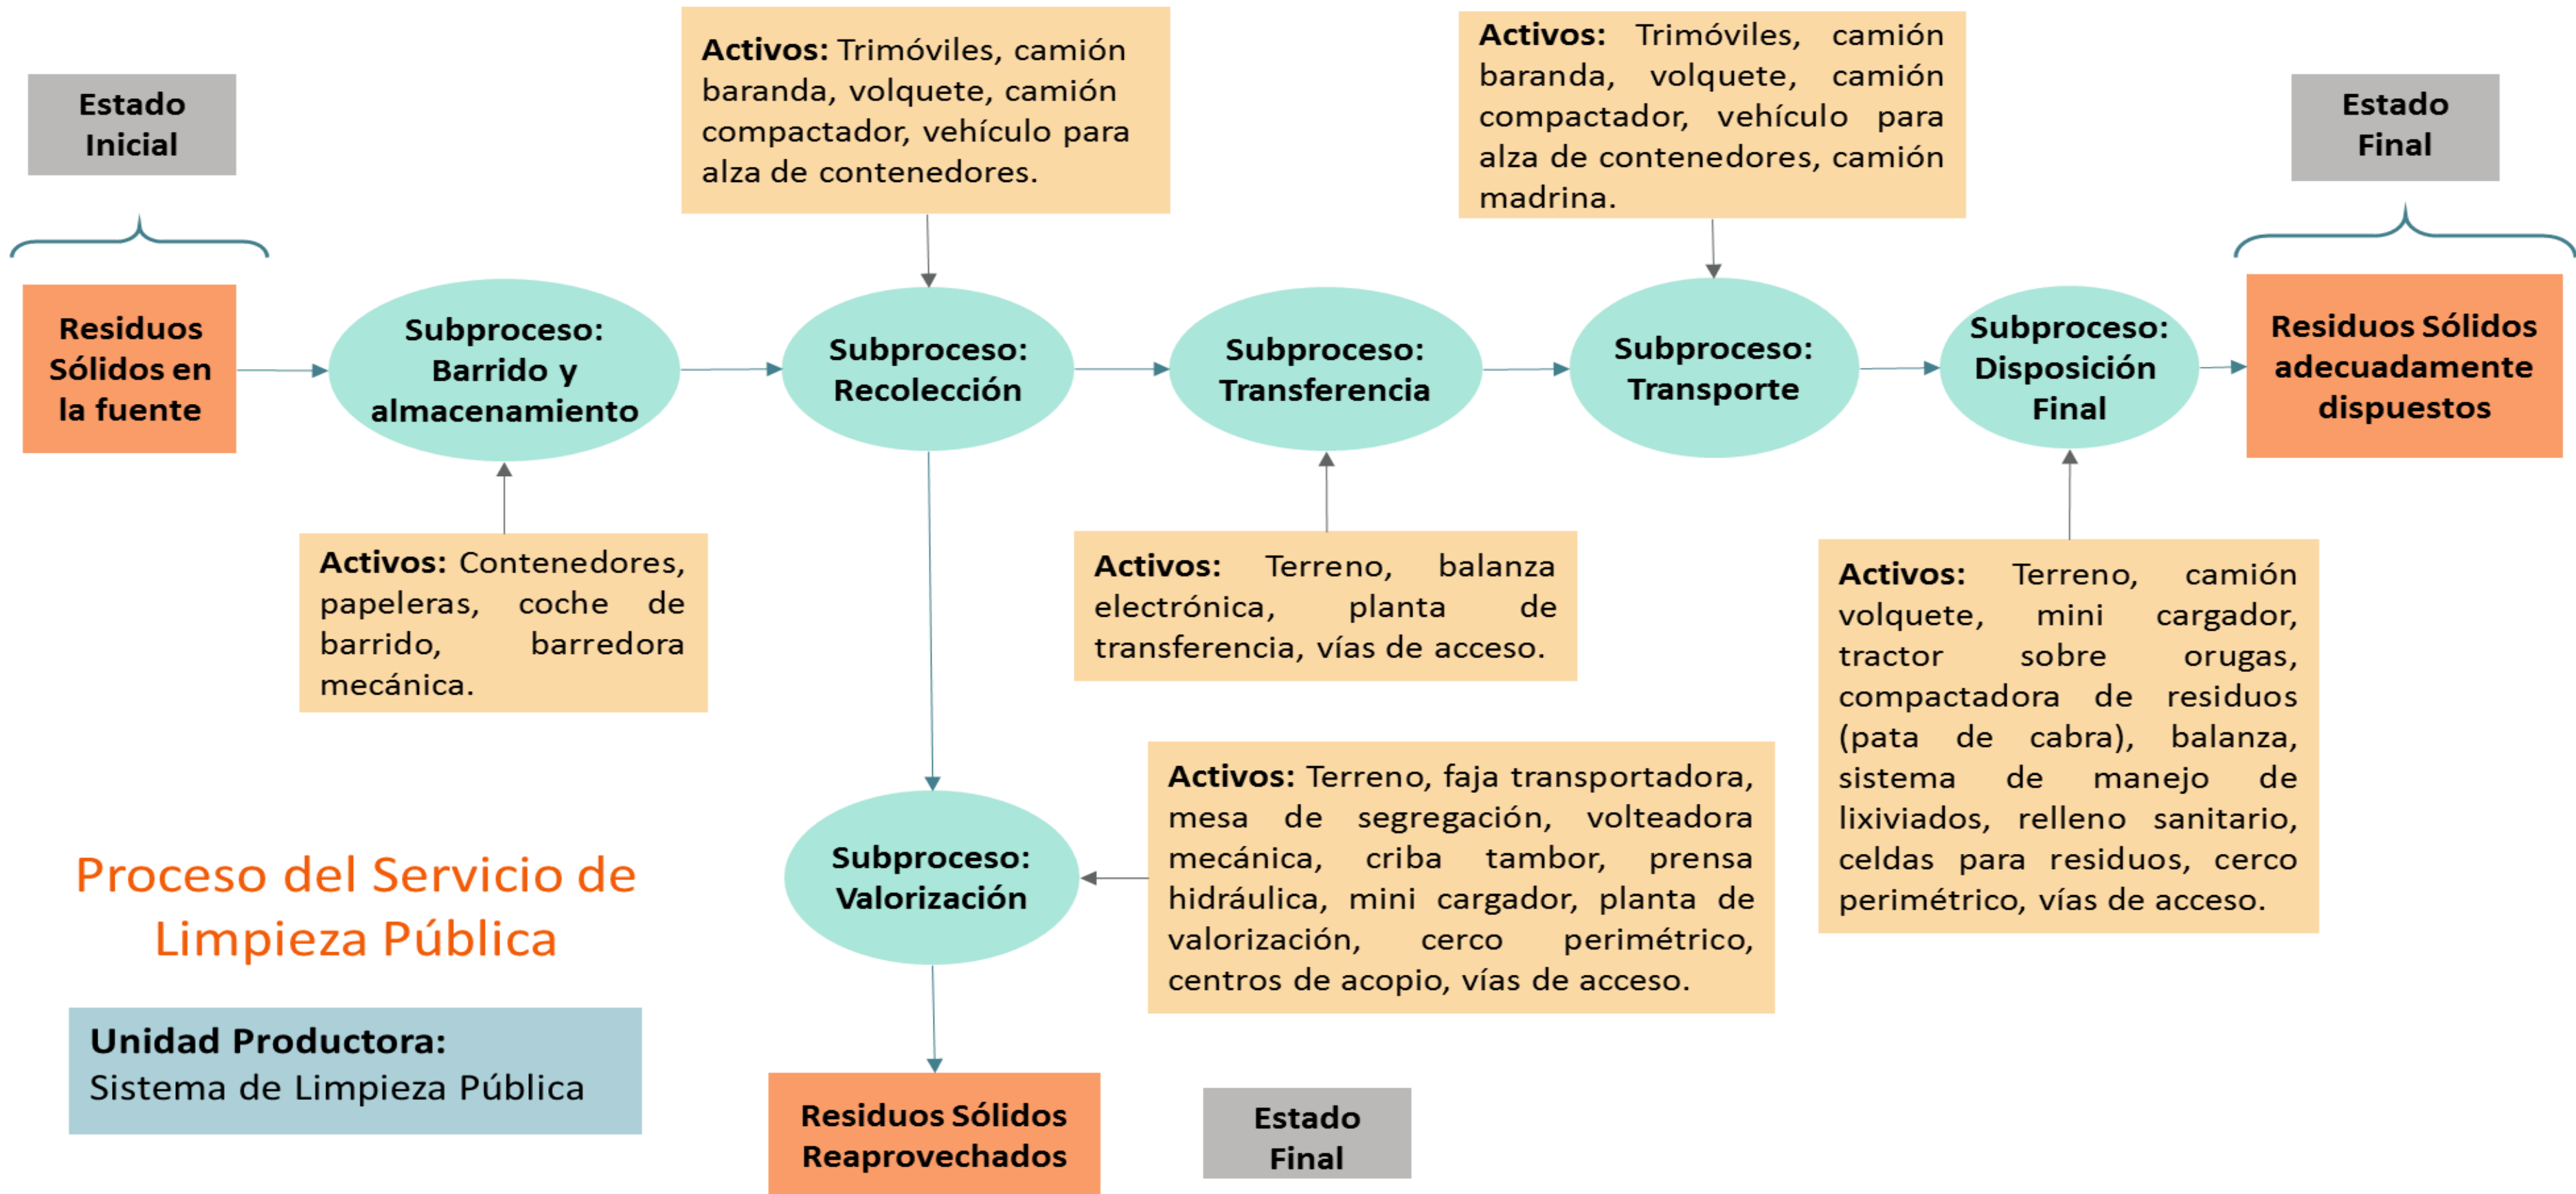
Estado Inicial

Activos: Trimóviles, camión baranda, volquete, camión compactador, vehículo para alza de contenedores.

Activos: Trimóviles, camión baranda, volquete, camión compactador, vehículo para alza de contenedores, camión madrina.

Estado Final

Residuos Sólidos en la fuente

Subproceso: Barrido y almacenamiento

Subproceso: Recolección

Subproceso: Transferencia

Subproceso: Transporte

Subproceso: Disposición Final

Residuos Sólidos adecuadamente dispuestos

Activos: Contenedores, papeleras, coche de barrido, barredora mecánica.

Activos: Terreno, balanza electrónica, planta de transferencia, vías de acceso.

Activos: Terreno, camión volquete, mini cargador, tractor sobre orugas, compactadora de residuos (pata de cabra), balanza, sistema de manejo de lixiviados, relleno sanitario, celdas para residuos, cerco perimétrico, vías de acceso.

Subproceso: Valorización

Activos: Terreno, faja transportadora, mesa de segregación, volteadora mecánica, criba tambor, prensa hidráulica, mini cargador, planta de valorización, cerco perimétrico, centros de acopio, vías de acceso.

Proceso del Servicio de Limpieza Pública

Unidad Productora:
Sistema de Limpieza Pública

Residuos Sólidos Reaprovechados

Estado Final